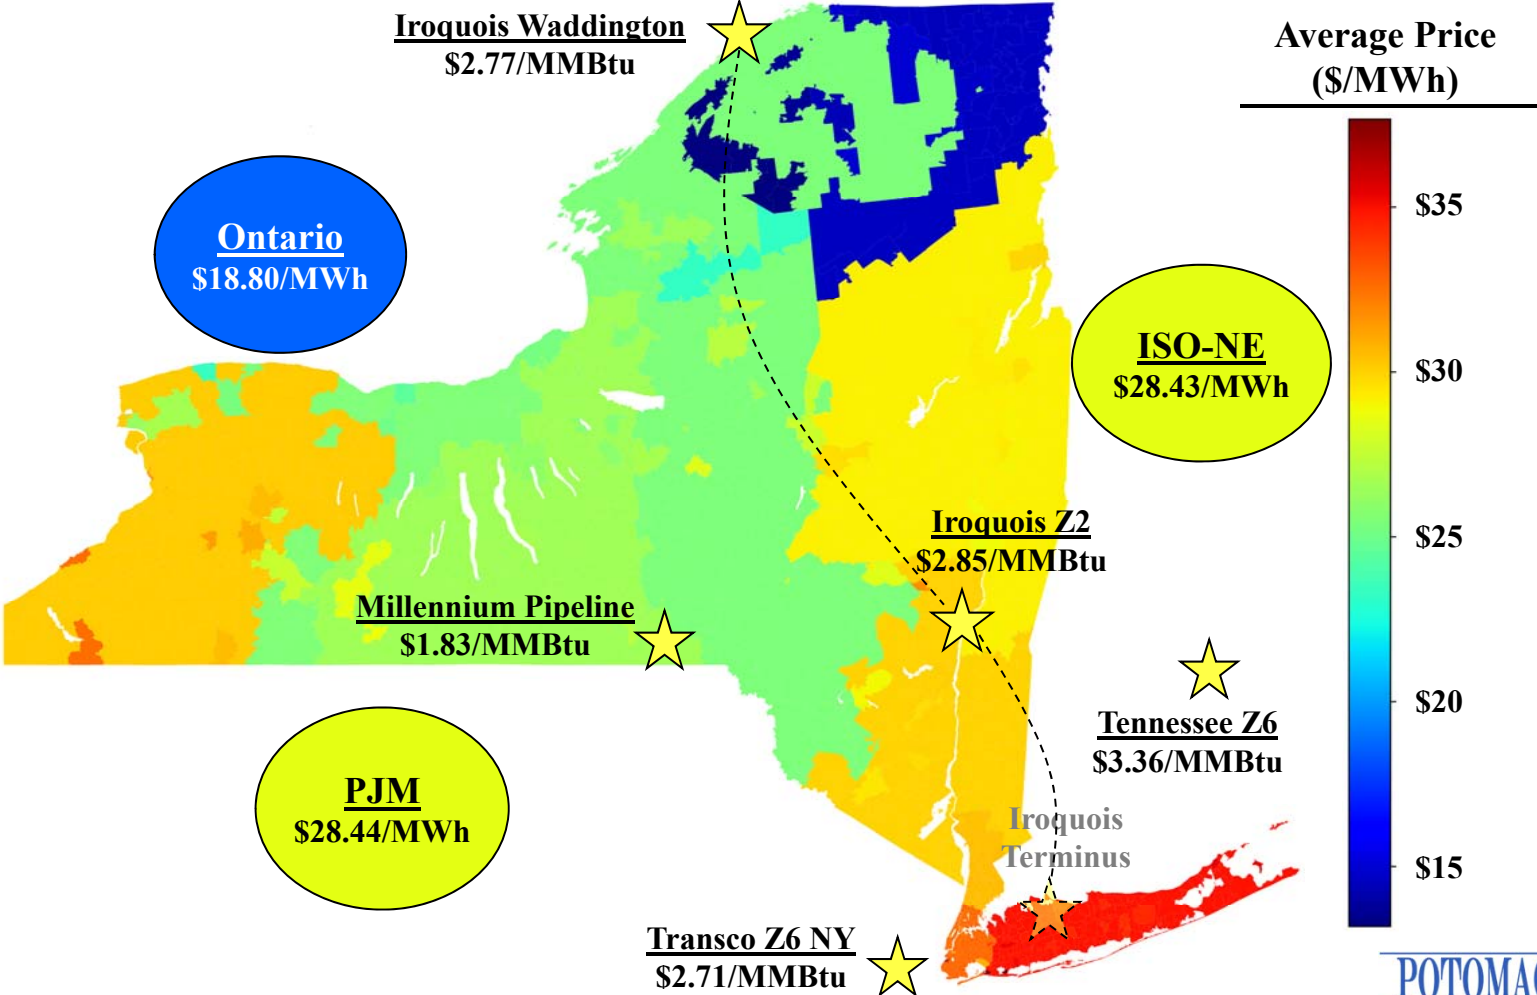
Iroquois Waddington
\$2.77/MMBtu

Average Price
(\$/MWh)

Ontario
\$18.80/MWh

ISO-NE
\$28.43/MWh

\$35

\$30

\$25

\$20

\$15

Iroquois Z2
\$2.85/MMBtu

Millennium Pipeline
\$1.83/MMBtu

Tennessee Z6
\$3.36/MMBtu

PJM
\$28.44/MWh

Iroquois
Terminus

Transco Z6 NY
\$2.71/MMBtu

POTOMA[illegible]